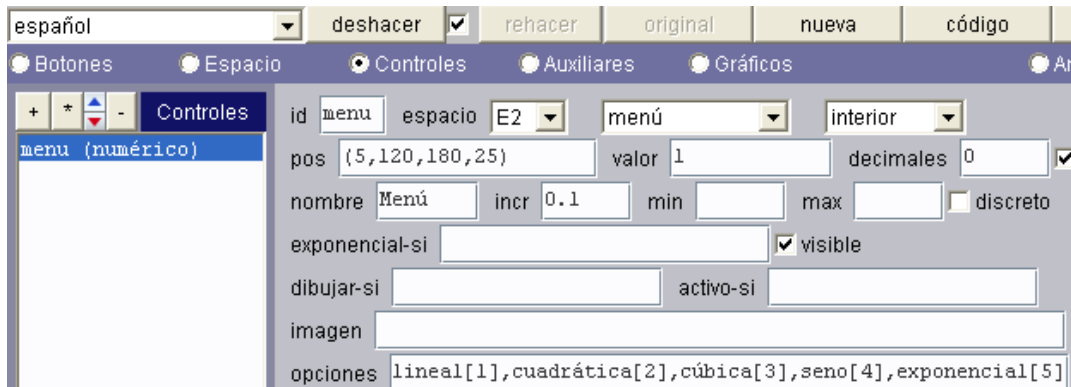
español
deshacer
rehacer
original
nueva
código

Botones
Espacio
Controles
Auxiliares
Gráficos
A

+ * -
Controles
menu (numérico)

id menu
espacio E2
menú
interior
pos (5,120,180,25)
valor 1
decimales 0
nombre Menú
incr 0.1
min
max
discreto
exponencial-si
visible
dibujar-si
activo-si
imagen
opciones lineal[1],cuadrática[2],cúbica[3],seno[4],exponencial[5]